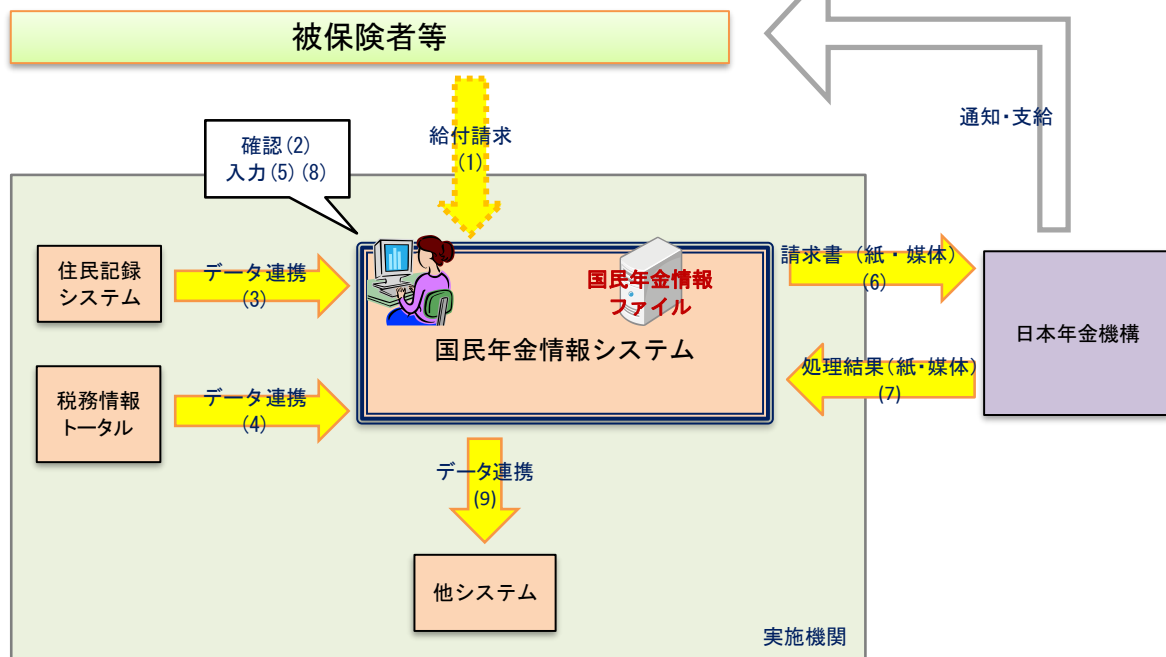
被保険者等

通知・支給

給付請求
(1)

確認(2)
入力(5) (8)

住民記録
システム

データ連携
(3)

国民年金情報
ファイル

国民年金情報システム

請求書（紙・媒体）
(6)

日本年金機構

処理結果(紙・媒体)
(7)

税務情報
トータル

データ連携
(4)

データ連携
(9)

他システム

実施機関